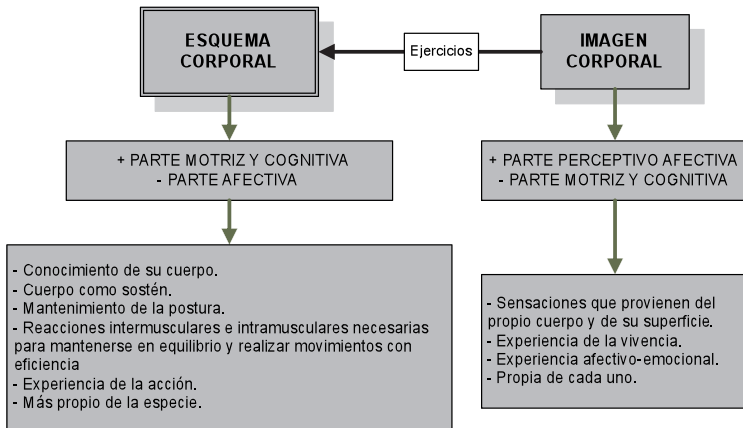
ESQUEMA CORPORAL

Ejercicios

IMAGEN CORPORAL

+ PARTE MOTRIZ Y COGNITIVA
- PARTE AFECTIVA

- Conocimiento de su cuerpo.
- Cuerpo como sostén.
- Mantenimiento de la postura.
- Reacciones intermusculares e intramusculares necesarias para mantenerse en equilibrio y realizar movimientos con eficiencia
- Experiencia de la acción.
- Más propio de la especie.

+ PARTE PERCEPTIVO AFECTIVA
- PARTE MOTRIZ Y COGNITIVA

- Sensaciones que provienen del propio cuerpo y de su superficie.
- Experiencia de la vivencia.
- Experiencia afectivo-emocional.
- Propia de cada uno.